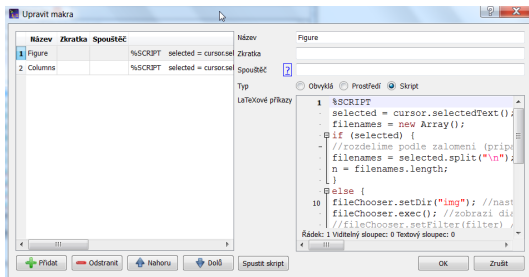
Upravit makra

?

| | Název | Zkratka | Spouštěč | |
|---|---|---|---|---|
| 1 | Figure | | | %SCRIPT selected = cursor.sel |
| 2 | Columns | | | %SCRIPT selected = cursor.sel |

Název Figure

Zkratka

Spouštěč ?

Typ Obvyklá Prostředí Skript

LaTeXové příkazy

1 %SCRIPT
selected = cursor.selectedText();
filenames = new Array();
if (selected) {
//rozdelime podle zalomeni (pripa
filenames = selected.split("\n");
n = filenames.length;
}
else {
10 fileChooser.setDir("img"); //nast
fileChooser.exec(); //zobrazi dia
//fileChooser.setFilter(filter) /

Řádek: 1 Viditelný sloupec: 0 Textový sloupec: 0

Přidat Odstranit Nahoru Dolů Spustit skript OK Zrušit